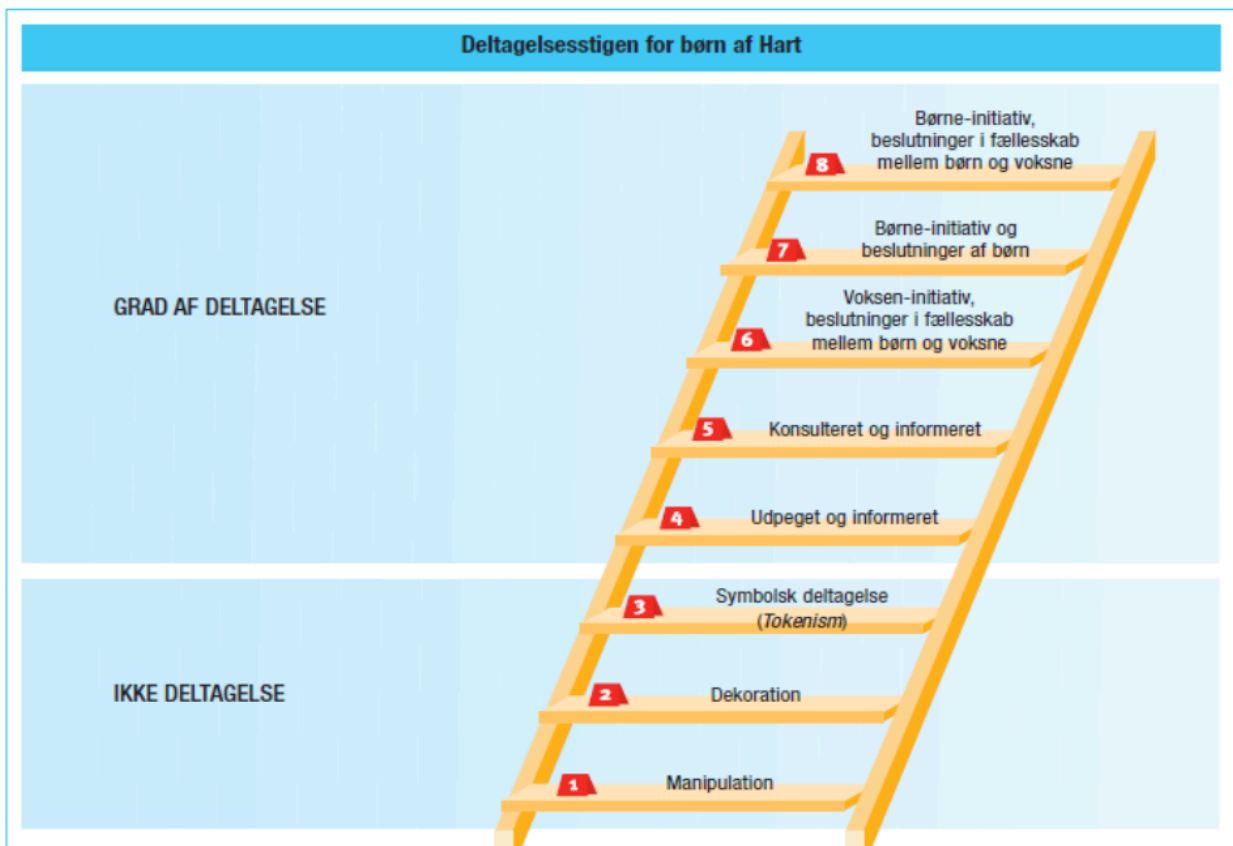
Deltagelsesstigen for børn af Hart

GRAD AF DELTAGELSE

8 Børne-initiativ, beslutninger i fællesskab mellem børn og voksne

7 Børne-initiativ og beslutninger af børn

6 Voksen-initiativ, beslutninger i fællesskab mellem børn og voksne

5 Konsulteret og informeret

4 Udpeget og informeret

IKKE DELTAGELSE

3 Symbolsk deltagelse (*Tokenism*)

2 Dekoration

1 Manipulation